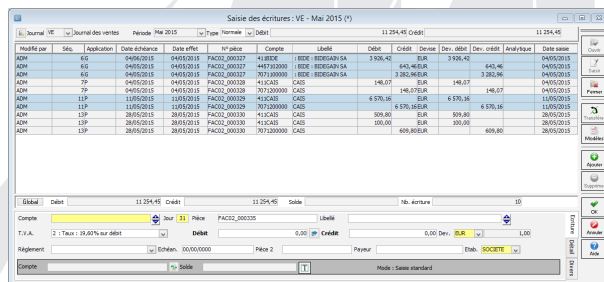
Saisie des écritures : VE - Mai 2015 (*)

Journal VE Journal des ventes Période Mai 2015 Type Normale Débit 11 254,45 Crédit 11 254,45

| Modifié par | Séq. | Application | Date échéance | Date effet | N° pièce | Compte | Libellé | Débit | Crédit | Devise | Dev. débit | Dev. crédit | Analytique | Date saisie |
|---|---|---|---|---|---|---|---|---|---|---|---|---|---|---|
| ADM | 6 | G | 04/05/2015 | 04/05/2015 | FAC02_000327 | 411BIDE | : BIDE : BIDEGAIN SA | 3 926,42 | | EUR | 3 926,42 | | | 04/05/2015 |
| ADM | 6 | G | 04/05/2015 | 04/05/2015 | FAC02_000327 | 4457102000 | : BIDE : BIDEGAIN SA | | 643,46 | EUR | | 643,46 | | 04/05/2015 |
| ADM | 6 | G | 04/05/2015 | 04/05/2015 | FAC02_000327 | 7071100000 | : BIDE : BIDEGAIN SA | | 3 282,96 | EUR | | 3 282,96 | | 04/05/2015 |
| ADM | 7 | P | 04/05/2015 | 04/05/2015 | FAC02_000328 | 411CAIS | CAIS | 148,07 | | EUR | 148,07 | | | 04/05/2015 |
| ADM | 7 | P | 04/05/2015 | 04/05/2015 | FAC02_000328 | 7071200000 | CAIS | | 148,07 | EUR | | 148,07 | | 04/05/2015 |
| ADM | 11 | P | 11/05/2015 | 11/05/2015 | FAC02_000329 | 411CAIS | CAIS | 6 570,16 | | EUR | 6 570,16 | | | 11/05/2015 |
| ADM | 11 | P | 11/05/2015 | 11/05/2015 | FAC02_000329 | 7071200000 | CAIS | | 6 570,16 | EUR | | 6 570,16 | | 11/05/2015 |
| ADM | 13 | P | 28/05/2015 | 28/05/2015 | FAC02_000330 | 411CAIS | CAIS | 509,80 | | EUR | 509,80 | | | 28/05/2015 |
| ADM | 13 | P | 28/05/2015 | 28/05/2015 | FAC02_000330 | 411CAIS | CAIS | 100,00 | | EUR | 100,00 | | | 28/05/2015 |
| ADM | 13 | P | 28/05/2015 | 28/05/2015 | FAC02_000330 | 7071200000 | CAIS | | 609,80 | EUR | | 609,80 | | 28/05/2015 |

Global Débit 11 254,45 Crédit 11 254,45 Solde Nb. écriture 10

Compte Jour 31 Pièce FAC02_000335 Libellé
T.V.A. 2 : Taux : 19,60% sur débit Débit 0,00 Crédit 0,00 Dev. EUR 1,00
Règlement Echéan. 00/00/0000 Pièce 2 Payeur Etab. SOCIETE
Compte Solde Mode : Saisie standard

Ecriture Détail Divers

Quitter Saisir Fermer Transférer Modèles Ajouter Supprimer OK Annuler Aide